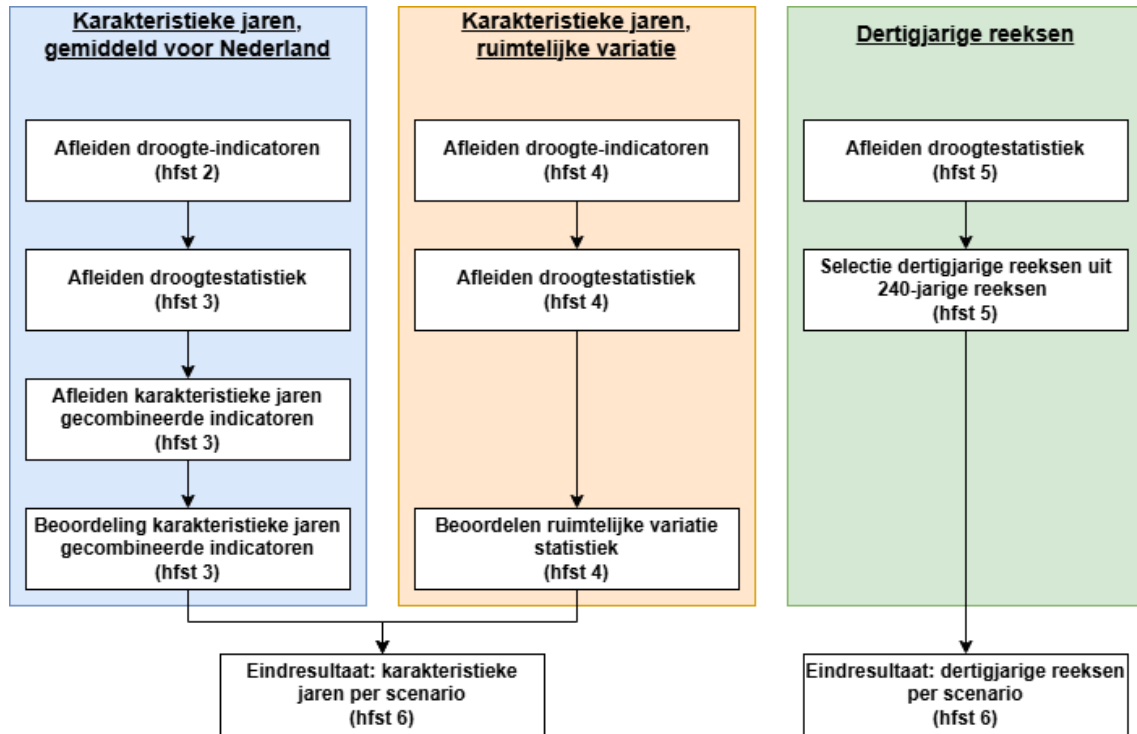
Karakteristieke jaren, gemiddeld voor Nederland

Afleiden droogte-indicatoren
(hfst 2)

Afleiden droogtestatistiek
(hfst 3)

Afleiden karakteristieke jaren gecombineerde indicatoren
(hfst 3)

Beoordeling karakteristieke jaren gecombineerde indicatoren
(hfst 3)

Karakteristieke jaren, ruimtelijke variatie

Afleiden droogte-indicatoren
(hfst 4)

Afleiden droogtestatistiek
(hfst 4)

Beoordelen ruimtelijke variatie statistiek
(hfst 4)

Dertigjarige reeksen

Afleiden droogtestatistiek
(hfst 5)

Selectie dertigjarige reeksen uit 240-jarige reeksen
(hfst 5)

Eindresultaat: karakteristieke jaren per scenario
(hfst 6)

Eindresultaat: dertigjarige reeksen per scenario
(hfst 6)